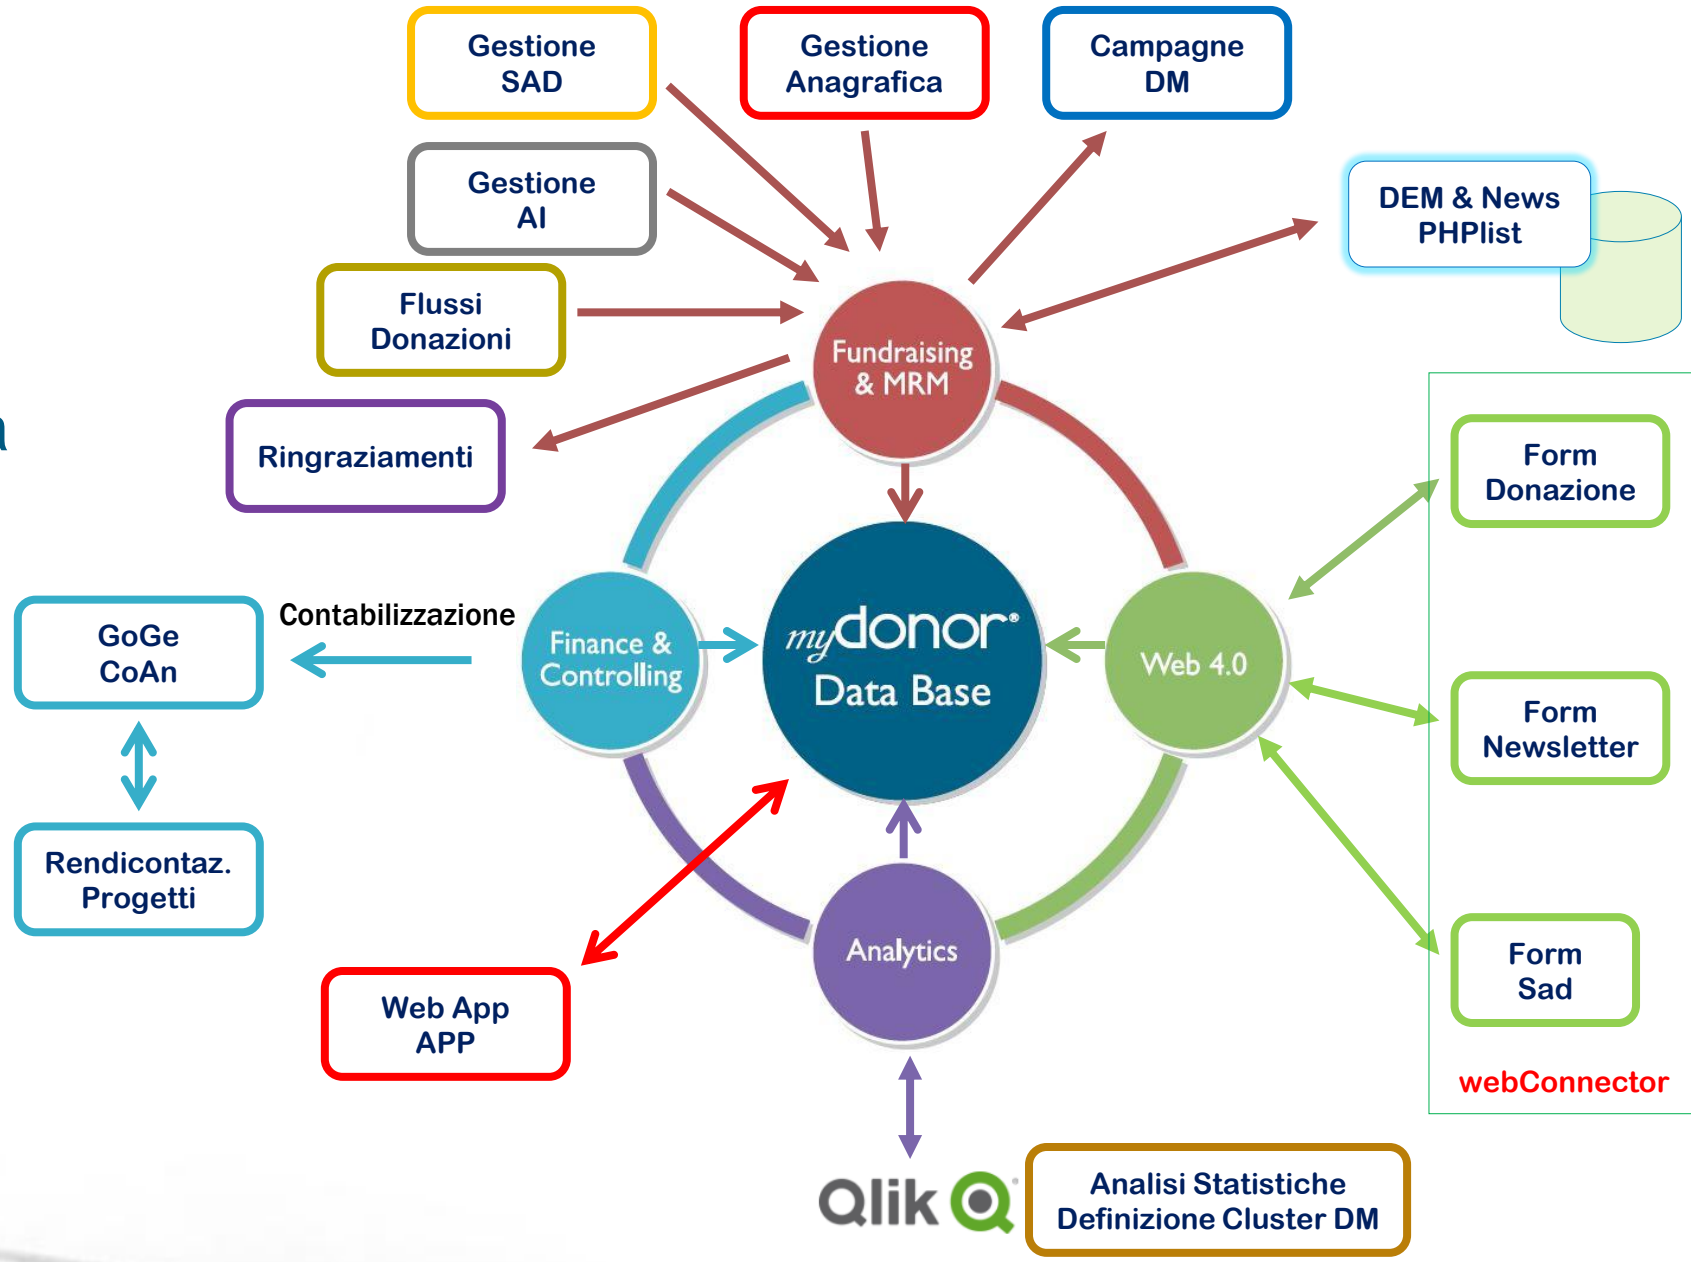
Gestione SAD

Gestione Anagrafica

Campagne DM

Gestione AI

DEM & News PHPlist

Flussi Donazioni

Fundraising & MRM

Ringraziamenti

Form Donazione

GoGe CoAn

Contabilizzazione

Finance & Controlling

mydonor® Data Base

Web 4.0

Form Newsletter

Rendicontaz. Progetti

Analytics

Form Sad

Web App APP

webConnector

Qlik

Analisi Statistiche Definizione Cluster DM